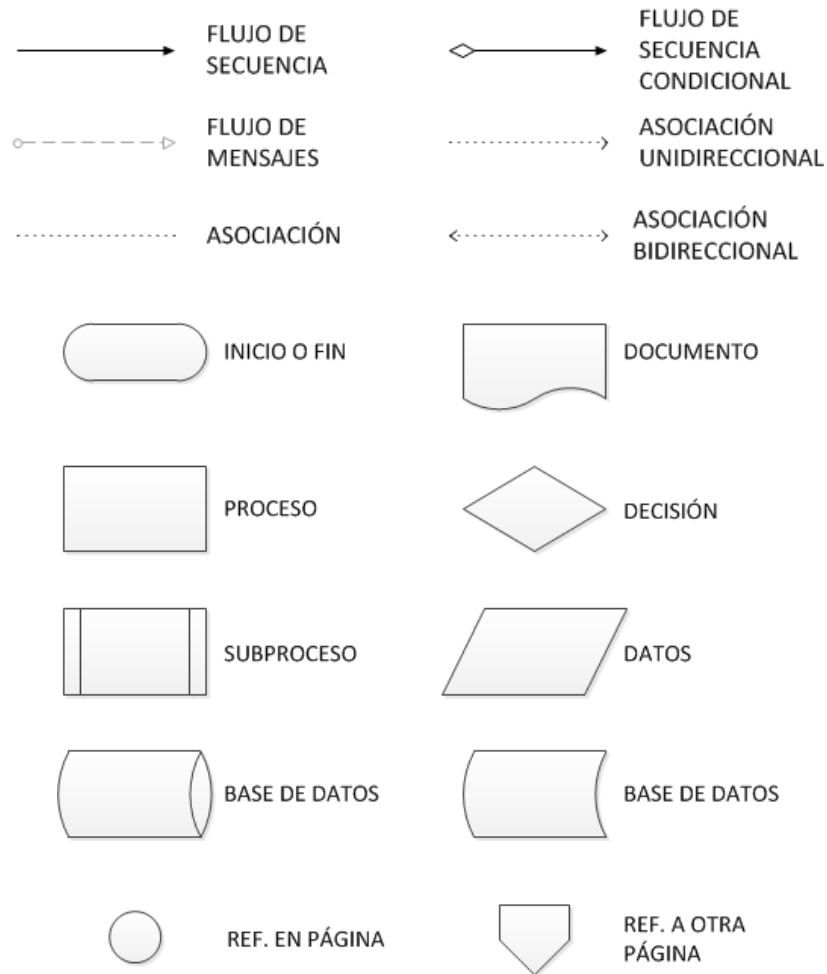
FLUJO DE SECUENCIA

FLUJO DE SECUENCIA CONDICIONAL

FLUJO DE MENSAJES

ASOCIACIÓN UNIDIRECCIONAL

ASOCIACIÓN

ASOCIACIÓN BIDIRECCIONAL

INICIO O FIN

DOCUMENTO

PROCESO

DECISIÓN

SUBPROCESO

DATOS

BASE DE DATOS

BASE DE DATOS

REF. EN PÁGINA

REF. A OTRA PÁGINA